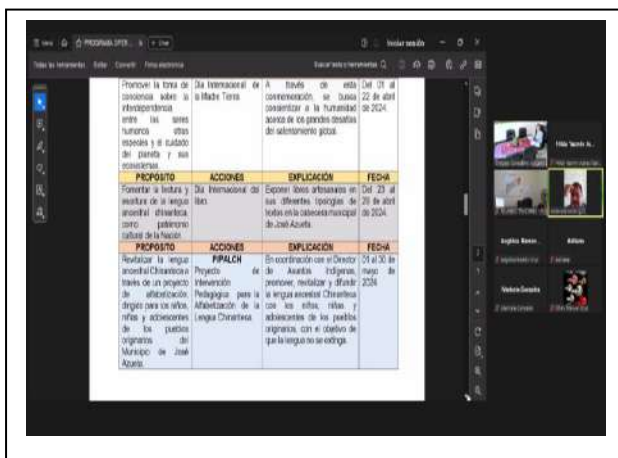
Inicio | PROGRAMA OPER... | + Crear

Iniciar sesión

Todas las herramientas  Editar  Convertir  Firma electrónica

Buscar texto y herramientas

| | | | |
|---|---|---|---|
| Promover la toma de conciencia sobre la interdependencia entre los seres humanos otras especies y el cuidado del planeta y sus ecosistemas. | Día Internacional de la Madre Tierra. | A través de esta conmemoración, se busca concientizar a la humanidad acerca de los grandes desafíos del calentamiento global. | Del 01 al 22 de abril de 2024. |
| **PROPOSITO** | **ACCIONES** | **EXPLICACIÓN** | **FECHA** |
| Fomentar la lectura y escritura de la lengua ancestral chinanteca, como patrimonio cultural de la Nación. | Día Internacional del libro. | Exponer libros artesanales en sus diferentes tipologías de textos en la cabecera municipal de José Azueta. | Del 23 al 29 de abril de 2024. |
| **PROPOSITO** | **ACCIONES** | **EXPLICACIÓN** | **FECHA** |
| Revitalizar la lengua ancestral Chinanteca a través de un proyecto de alfabetización dirigido para los niños, niñas y adolescentes de los pueblos originarios del Municipio de José Azueta. | **PIPALCH** Proyecto de Intervención Pedagógica para la Alfabetización de la Lengua Chinanteca. | En coordinación con el Director de Asuntos Indígenas, promover, revitalizar y difundir la lengua ancestral Chinanteca con los niños, niñas y adolescentes de los pueblos originarios, con el objetivo de que la lengua no se extinga. | 01 al 30 de mayo de 2024. |

Hilda Yazmín A.
Angélica Reme...
Adilene
Viviana Gonzalez